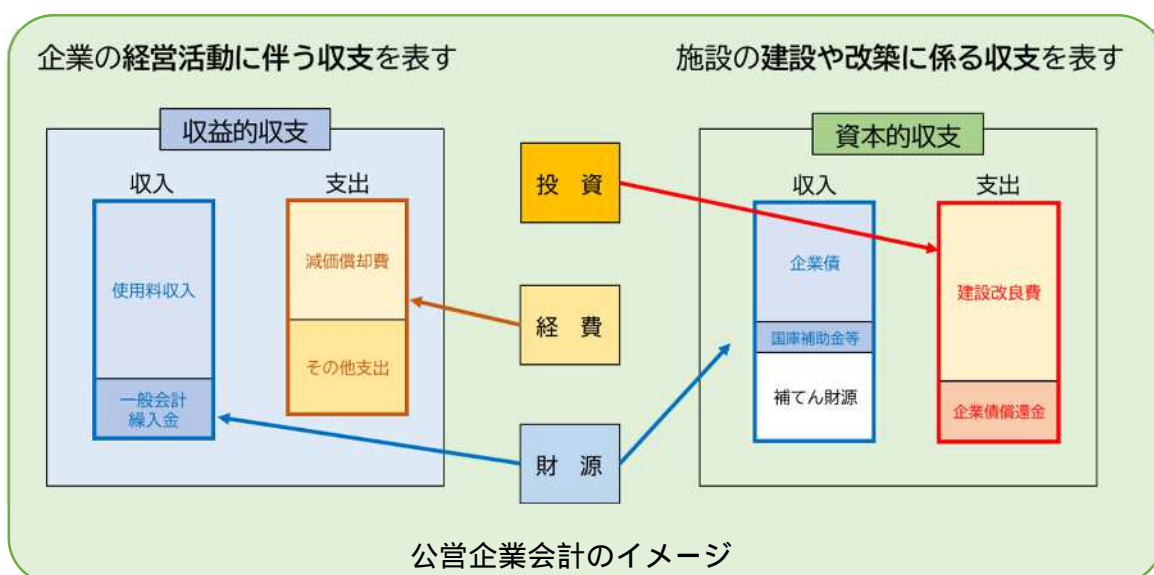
企業の経営活動に伴う収支を表す

施設の建設や改築に係る収支を表す

収益的収支

収入

支出

使用料収入

一般会計繰入金

減価償却費

その他支出

投資

経費

財源

資本的収支

収入

支出

企業債

国庫補助金等

補てん財源

建設改良費

企業債償還金

公営企業会計のイメージ